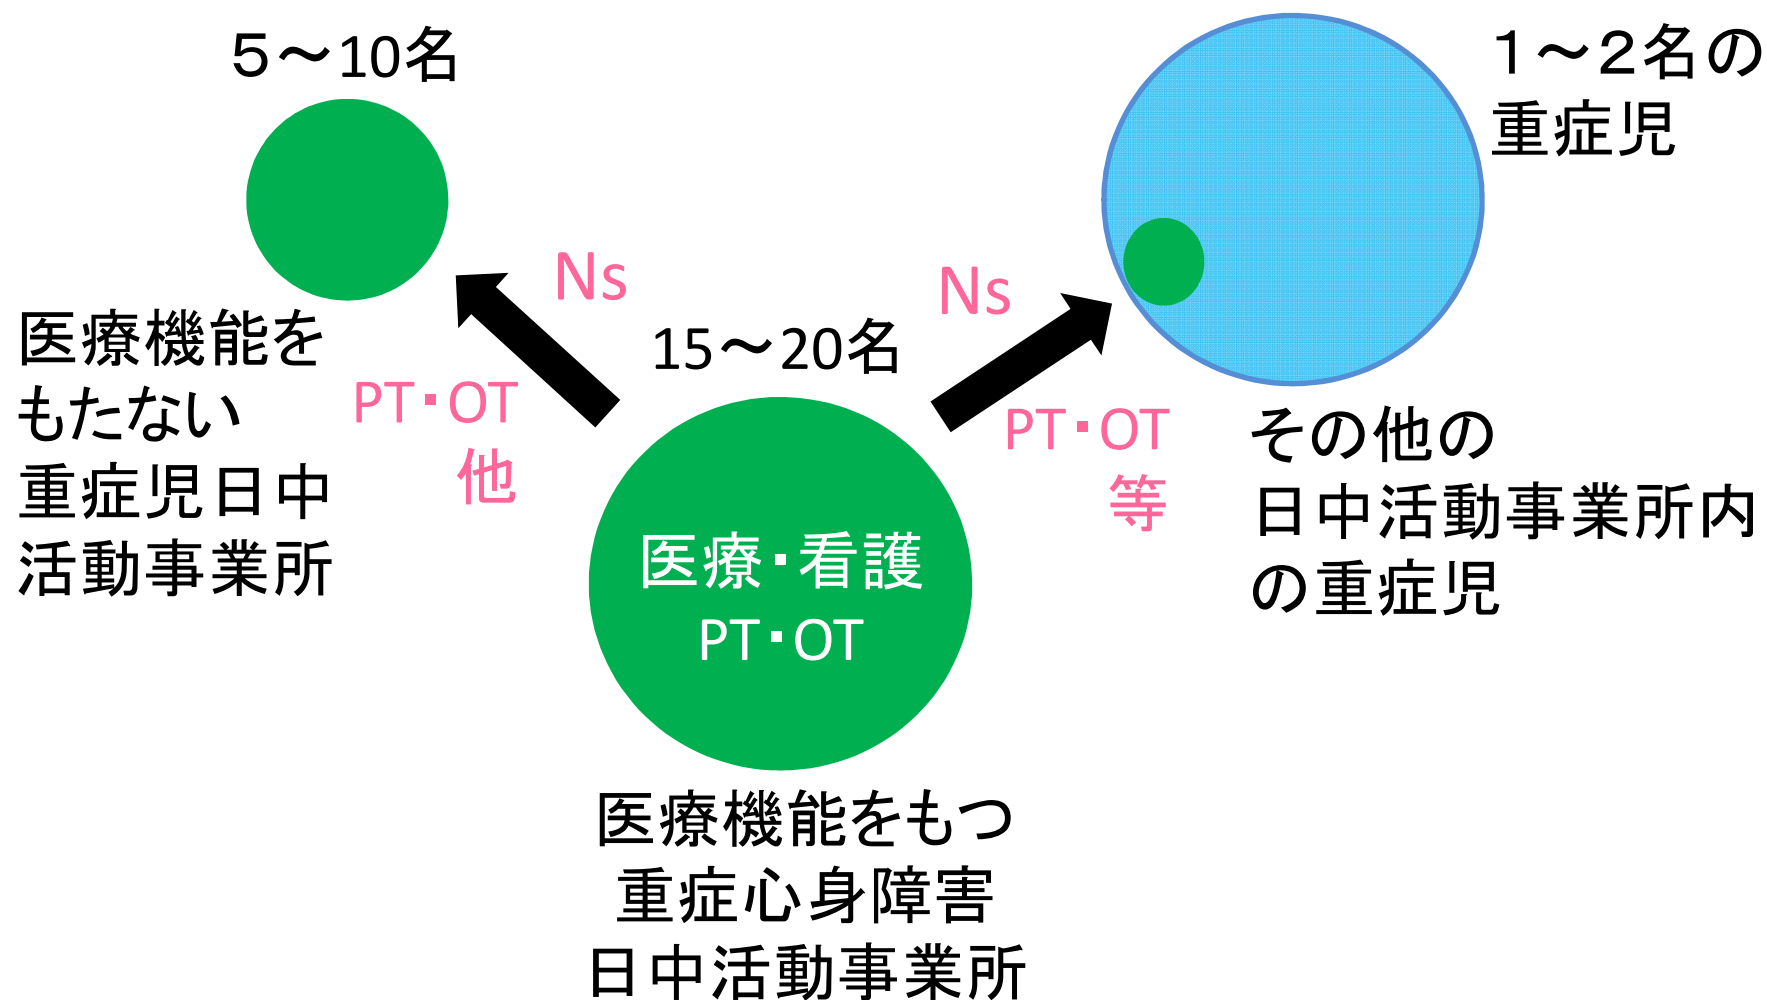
5～10名

1～2名の
重症児

Ns

Ns

15～20名

医療機能を
もたない
重症児日中
活動事業所

PT・OT
他

PT・OT
等

その他の
日中活動事業所内
の重症児

医療・看護
PT・OT

医療機能をもつ
重症心身障害
日中活動事業所